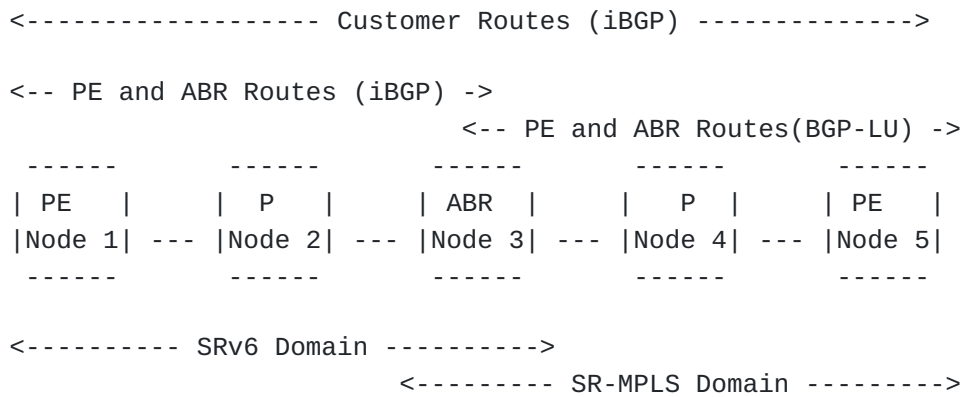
<------------------- Customer Routes (iBGP) ------------->

<-- PE and ABR Routes (iBGP) ->

<-- PE and ABR Routes(BGP-LU) ->

| PE | | P | | ABR | | P | | PE |
|Node 1| --- |Node 2| --- |Node 3| --- |Node 4| --- |Node 5|

<---------- SRv6 Domain ---------->

<--------- SR-MPLS Domain --------->